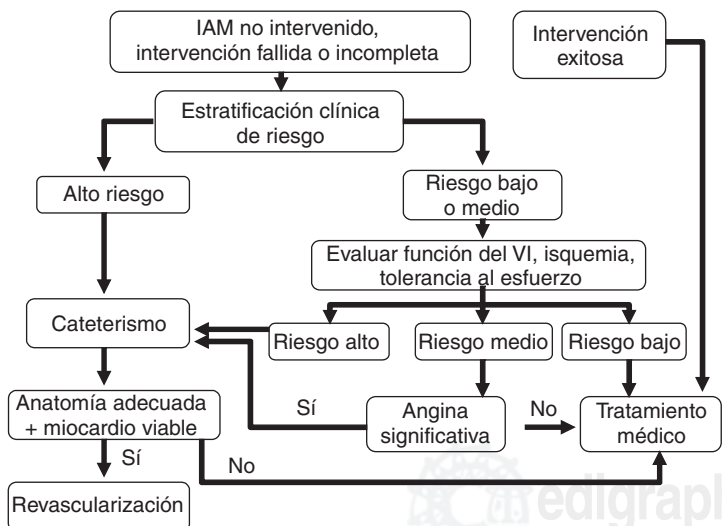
IAM no intervenido, intervención fallida o incompleta

Intervención exitosa

Estratificación clínica de riesgo

Alto riesgo

Riesgo bajo o medio

Evaluar función del VI, isquemia, tolerancia al esfuerzo

Cateterismo

Riesgo alto

Riesgo medio

Riesgo bajo

Anatomía adecuada + miocardio viable

Sí

Angina significativa

No

Tratamiento médico

Sí

No

Revascularización

edigrapl